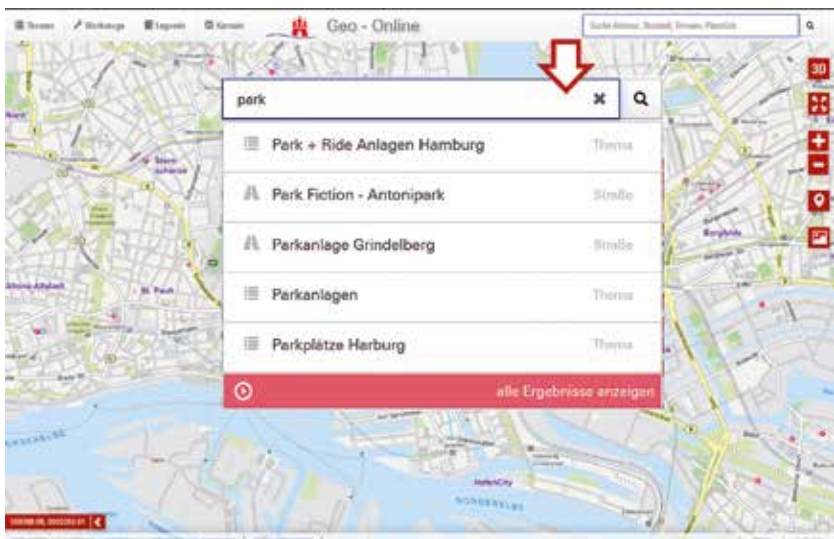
Themen Werkzeuge Legende Kontakt

Geo - Online

Suche Adresse, Bezirk, Thema, Flurstück

3D

park

Park + Ride Anlagen Hamburg Thema

Park Fiction - Antonipark Straße

Parkanlage Grindelberg Straße

Parkanlagen Thema

Parkplätze Harburg Thema

alle Ergebnisse anzeigen

St. Pauli

HafenCity